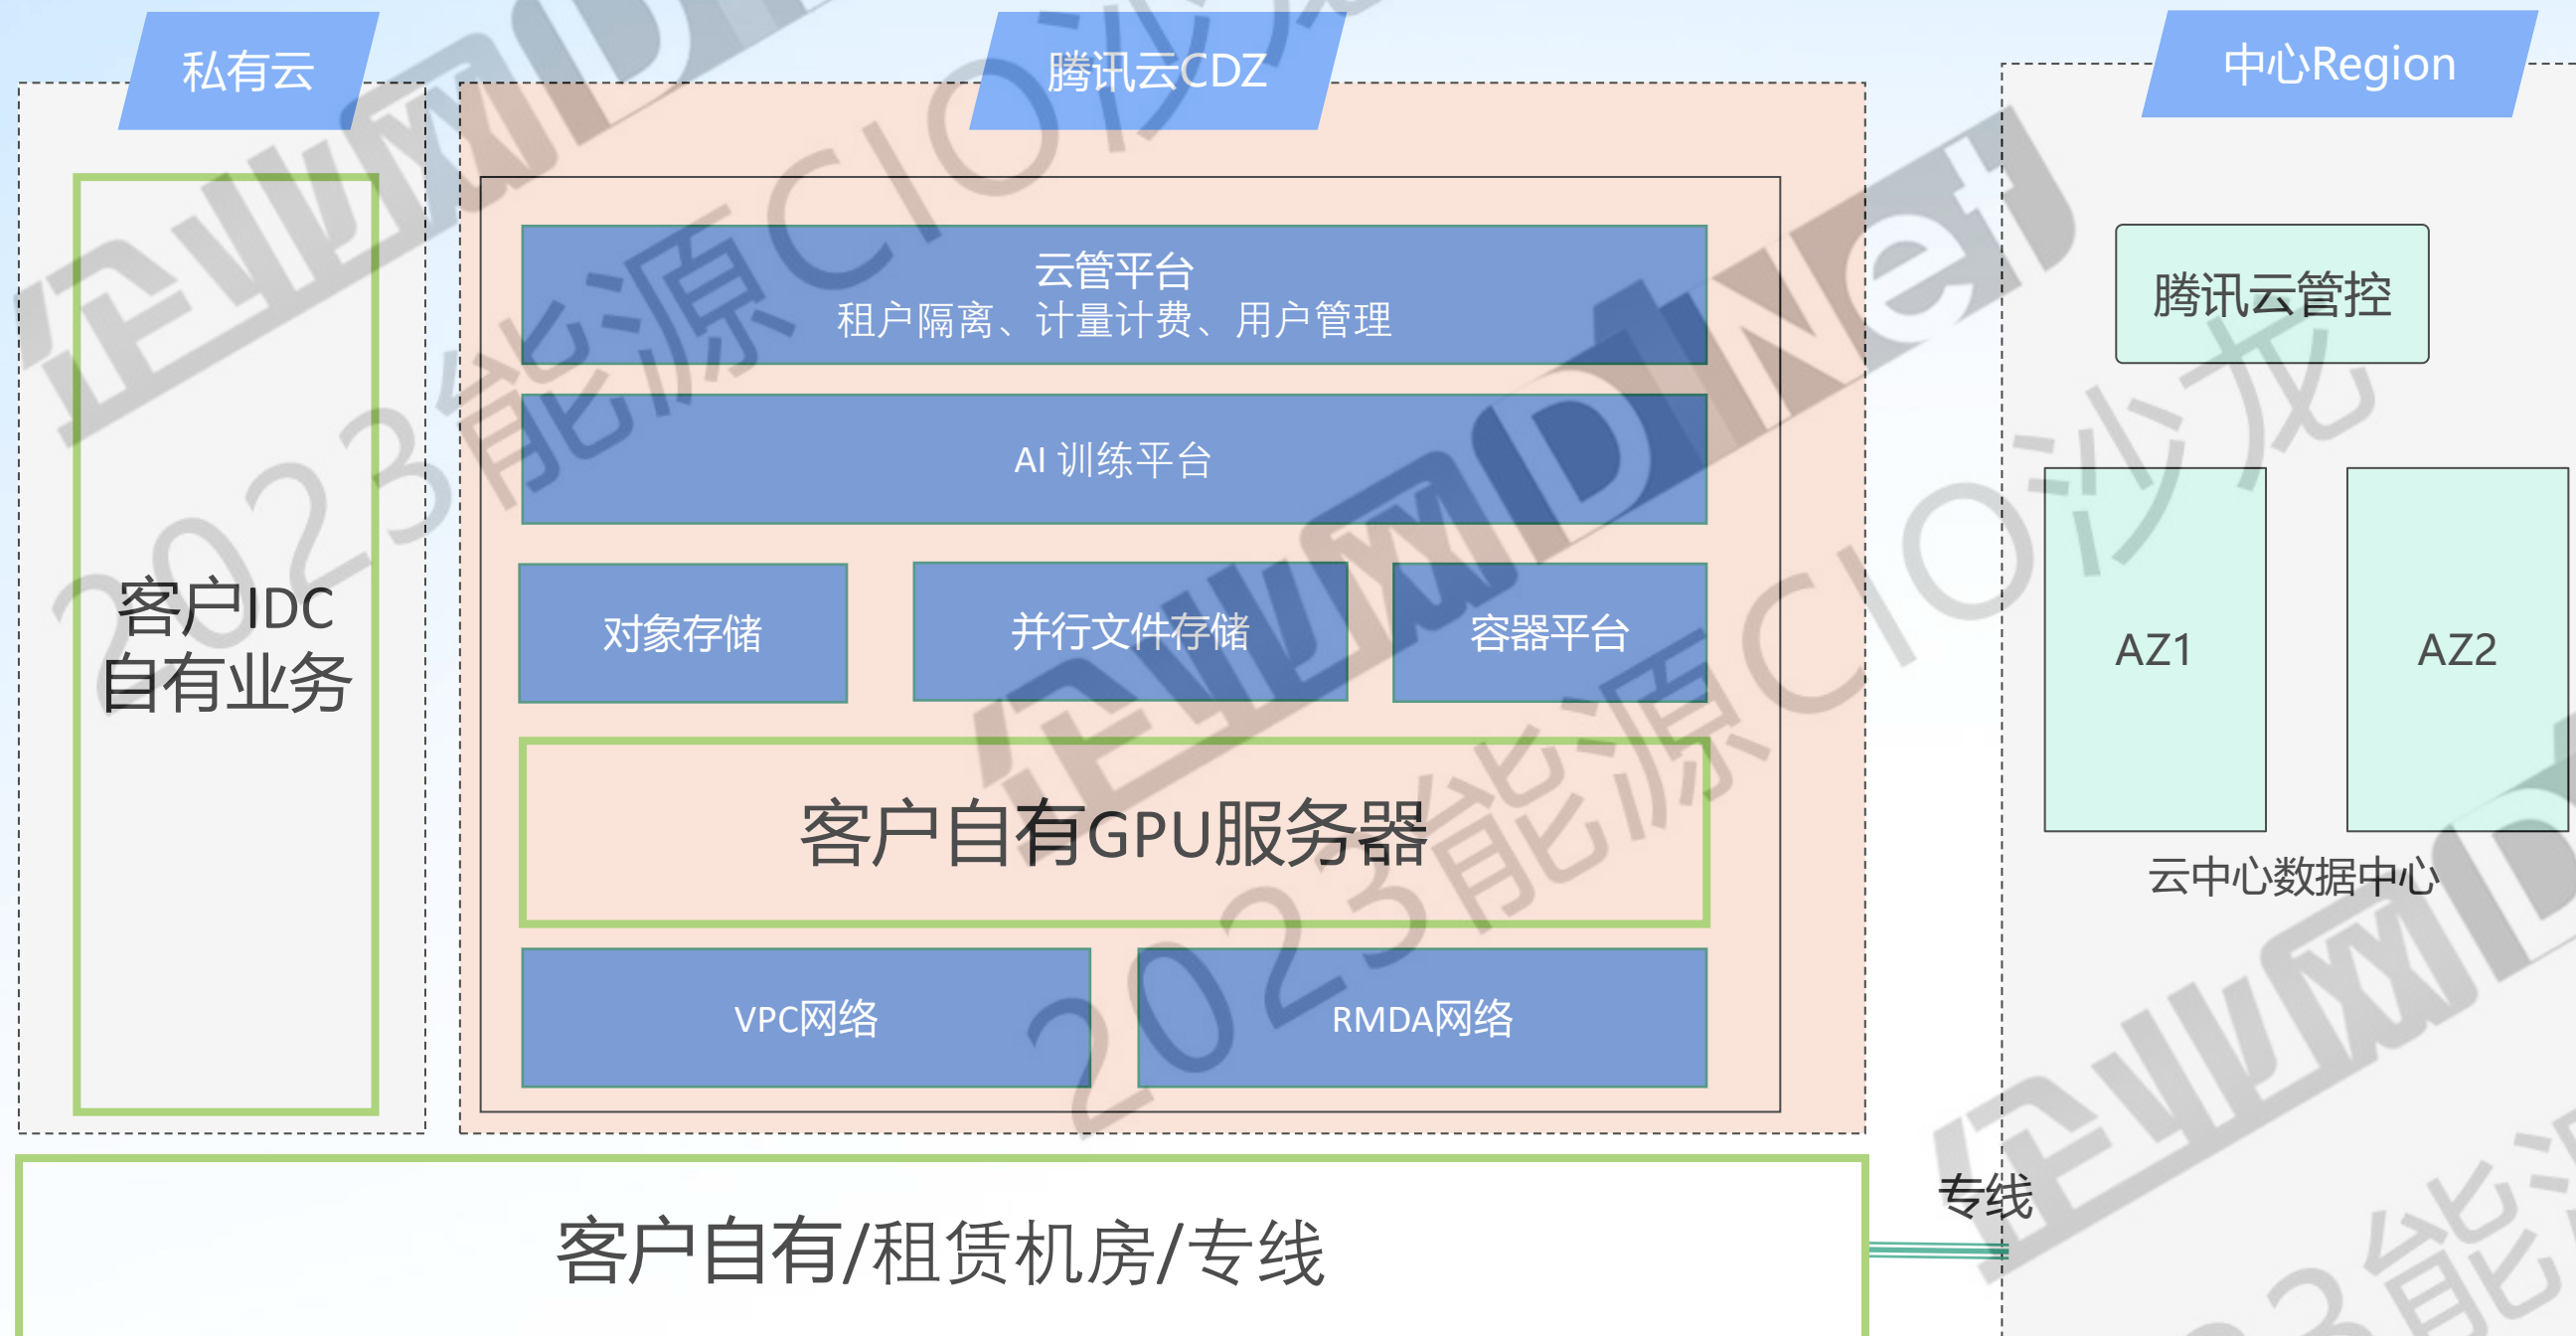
私有云

客户IDC
自有业务

腾讯云CDZ

云管平台
租户隔离、计量计费、用户管理

AI 训练平台

对象存储

并行文件存储

容器平台

客户自有GPU服务器

VPC网络

RMDA网络

中心Region

腾讯云管控

AZ1

AZ2

云中心数据中心

专线

客户自有/租赁机房/专线

企业网D1Net 2023能源CIO沙龙